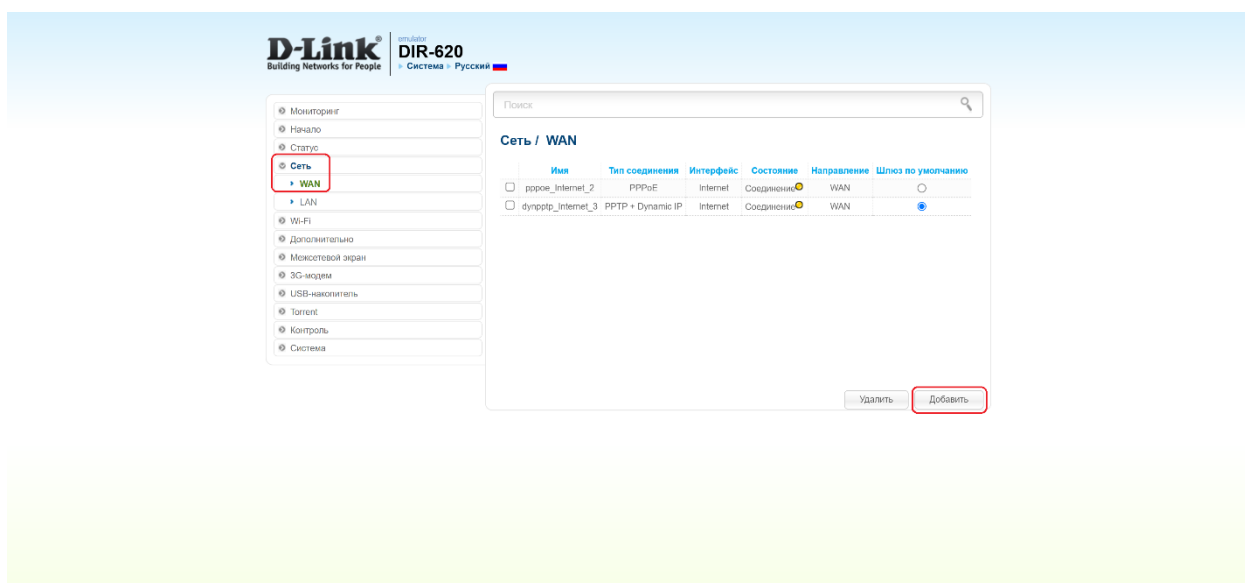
D-Link®
Building Networks for People

emulator
DIR-620
▸ Система ▸ Русский

Мониторинг
Начало
Статус
Сеть
▸ WAN
▸ LAN
Wi-Fi
Дополнительно
Межсетевой экран
3G-модем
USB-накопитель
Torrent
Контроль
Система

Поиск

Сеть / WAN

| | Имя | Тип соединения | Интерфейс | Состояние | Направление | Шлюз по умолчанию |
|---|---|---|---|---|---|---|
| ☐ | pppoe_Internet_2 | PPPoE | Internet | Соединение | WAN | ○ |
| ☐ | dynpptp_Internet_3 | PPTP + Dynamic IP | Internet | Соединение | WAN | ◉ |

Удалить
Добавить